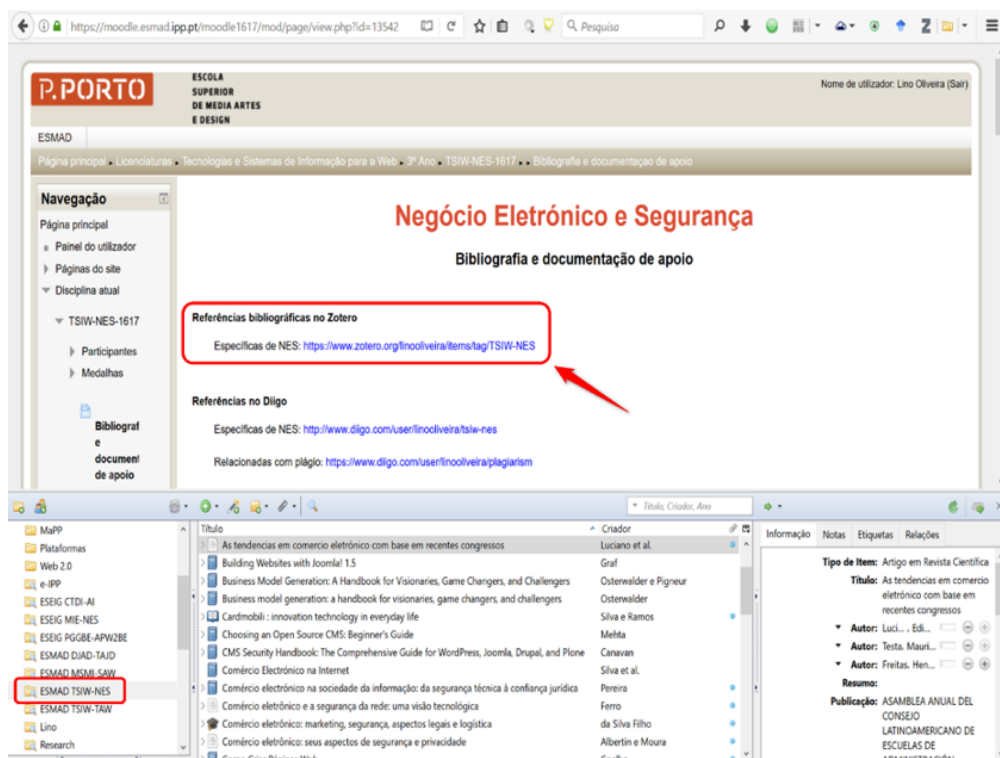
https://moodle.esmad.ipp.pt/moodle1617/mod/page/view.php?id=13542

Pesquisa

P.PORTO

ESCOLA SUPERIOR DE MEDIA ARTES E DESIGN

Nome de utilizador: Lino Oliveira (Sair)

ESMAD

Página principal ▸ Licenciaturas ▸ Tecnologias e Sistemas de Informação para a Web ▸ 3º Ano ▸ TSIW-NES-1617 ▸ Bibliografia e documentaçao de apoio

Navegação

Página principal

Painel do utilizador

Páginas do site

Disciplina atual

TSIW-NES-1617

Participantes

Medalhas

Bibliografia e documentação de apoio

Negócio Eletrónico e Segurança

Bibliografia e documentação de apoio

Referências bibliográficas no Zotero

Específicas de NES: https://www.zotero.org/linooliveira/items/tag/TSIW-NES

Referências no Diigo

Específicas de NES: http://www.diigo.com/user/linooliveira/tsiw-nes

Relacionadas com plágio: https://www.diigo.com/user/linooliveira/plagiarism

Título, Criador, Ano

MaPP
Plataformas
Web 2.0
e-IPP
ESEIG CTDI-AI
ESEIG MIE-NES
ESEIG PGGBE-APW2BE
ESMAD DJAD-TAJD
ESMAD MSMI-SAW
ESMAD TSIW-NES
ESMAD TSIW-TAW
Lino
Research

| Título | Criador |
|---|---|
| As tendencias em comercio eletrônico com base em recentes congressos | Luciano et al. |
| Building Websites with Joomla! 1.5 | Graf |
| Business Model Generation: A Handbook for Visionaries, Game Changers, and Challengers | Osterwalder e Pigneur |
| Business model generation: a handbook for visionaries, game changers, and challengers | Osterwalder |
| Cardmobili : innovation technology in everyday life | Silva e Ramos |
| Choosing an Open Source CMS: Beginner's Guide | Mehta |
| CMS Security Handbook: The Comprehensive Guide for WordPress, Joomla, Drupal, and Plone | Canavan |
| Comércio Electrónico na Internet | Silva et al. |
| Comércio electrónico na sociedade da informação: da segurança técnica à confiança jurídica | Pereira |
| Comércio eletrônico e a segurança da rede: uma visão tecnológica | Ferro |
| Comércio eletrônico: marketing, segurança, aspectos legais e logística | da Silva Filho |
| Comércio eletrônico: seus aspectos de segurança e privacidade | Albertin e Moura |

Informação Notas Etiquetas Relações

Tipo de Item: Artigo em Revista Científica
Título: As tendencias em comercio eletrônico com base em recentes congressos
Autor: Luci... , Edi...
Autor: Testa, Mauri...
Autor: Freitas, Hen...
Resumo:
Publicação: ASAMBLEA ANUAL DEL CONSEJO LATINOAMERICANO DE ESCUELAS DE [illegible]